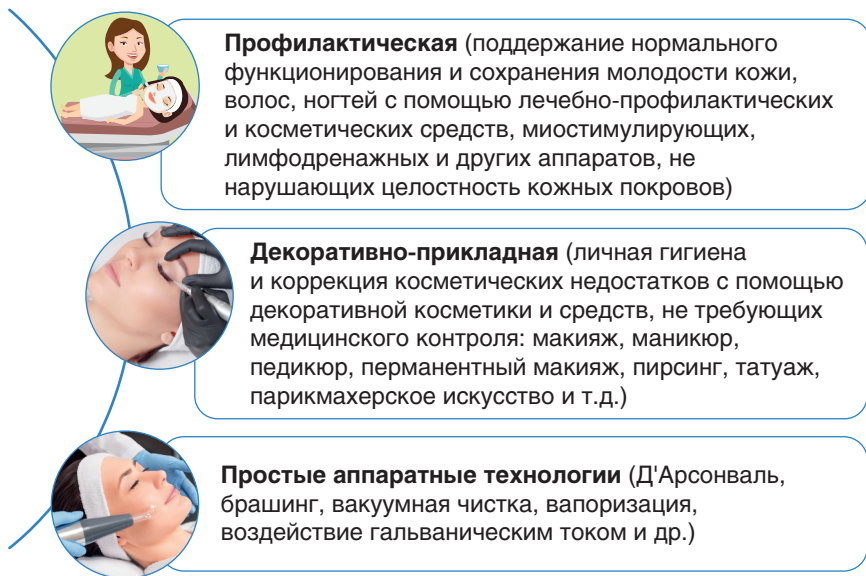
**Профилактическая** (поддержание нормального функционирования и сохранения молодости кожи, волос, ногтей с помощью лечебно-профилактических и косметических средств, миостимулирующих, лимфодренажных и других аппаратов, не нарушающих целостность кожных покровов)

**Декоративно-прикладная** (личная гигиена и коррекция косметических недостатков с помощью декоративной косметики и средств, не требующих медицинского контроля: макияж, маникюр, педикюр, перманентный макияж, пирсинг, татуаж, парикмахерское искусство и т.д.)

**Простые аппаратные технологии** (Д'Арсонваль, брашинг, вакуумная чистка, вапоризация, воздействие гальваническим током и др.)